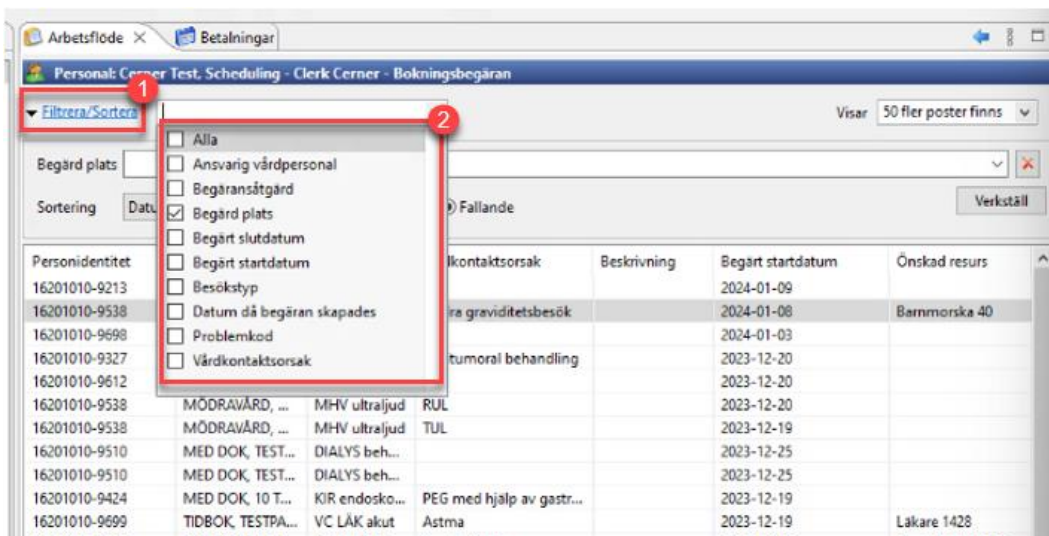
Arbetsflöde ✕ Betalningar

Personal: Cerner Test, Scheduling - Clerk Cerner - Bokningsbegäran

1

▾ Filtrera/Sortera

2

Visar 50 fler poster finns

Begärd plats

Sortering Datu

Fallande

Verkställ

Alla
Ansvarig vårdpersonal
Begäransåtgärd
Begärd plats
Begärt slutdatum
Begärt startdatum
Besökstyp
Datum då begäran skapades
Problemkod
Vårdkontaktsorsak

| Personidentitet | | | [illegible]kontaktsorsak | Beskrivning | Begärt startdatum | Önskad resurs |
|---|---|---|---|---|---|---|
| 16201010-9213 | | | | | 2024-01-09 | |
| 16201010-9538 | | | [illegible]ra graviditetsbesök | | 2024-01-08 | Barnmorska 40 |
| 16201010-9698 | | | | | 2024-01-03 | |
| 16201010-9327 | | | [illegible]tumoral behandling | | 2023-12-20 | |
| 16201010-9612 | | | | | 2023-12-20 | |
| 16201010-9538 | MÖDRAVÅRD, ... | MHV ultraljud | RUL | | 2023-12-20 | |
| 16201010-9538 | MÖDRAVÅRD, ... | MHV ultraljud | TUL | | 2023-12-19 | |
| 16201010-9510 | MED DOK, TEST... | DIALYS beh... | | | 2023-12-25 | |
| 16201010-9510 | MED DOK, TEST... | DIALYS beh... | | | 2023-12-25 | |
| 16201010-9424 | MED DOK, 10 T... | KIR endosko... | PEG med hjälp av gastr... | | 2023-12-19 | |
| 16201010-9699 | TIDBOK, TESTPA... | VC LÄK akut | Astma | | 2023-12-19 | Läkare 1428 |